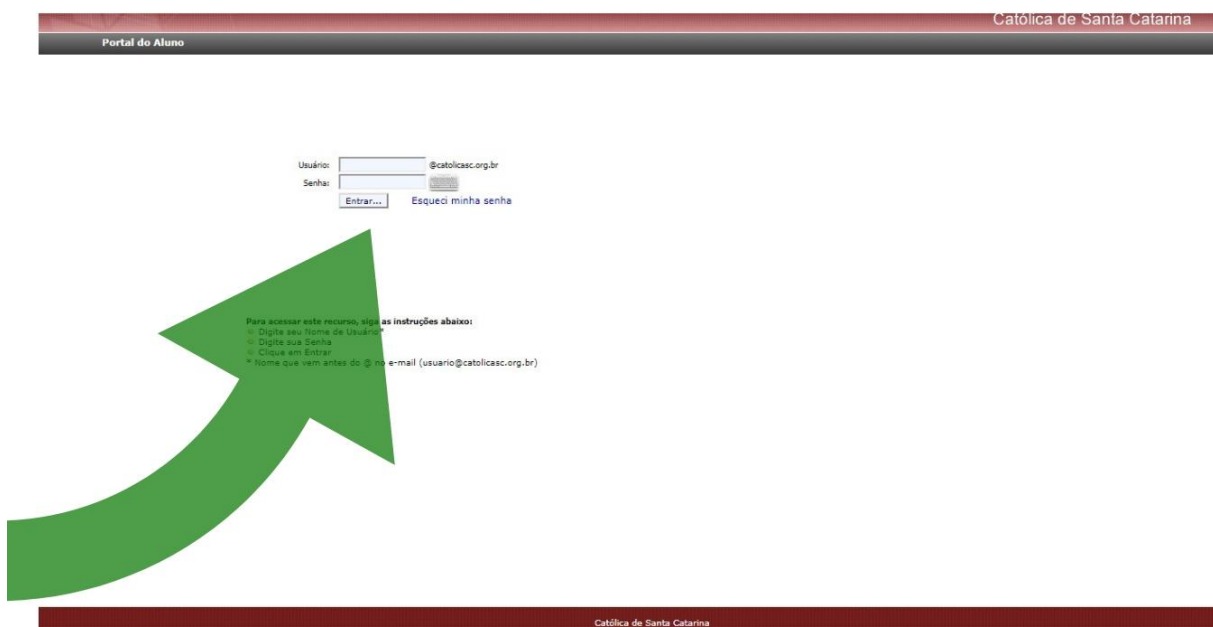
Católica de Santa Catarina

Portal do Aluno

Usuário: @catolicasc.org.br
Senha:
Entrar... Esqueci minha senha

Para acessar este recurso, siga as instruções abaixo:
» Digite seu Nome de Usuário*
» Digite sua Senha
» Clique em Entrar
* Nome que vem antes do @ no e-mail (usuario@catolicasc.org.br)

Católica de Santa Catarina